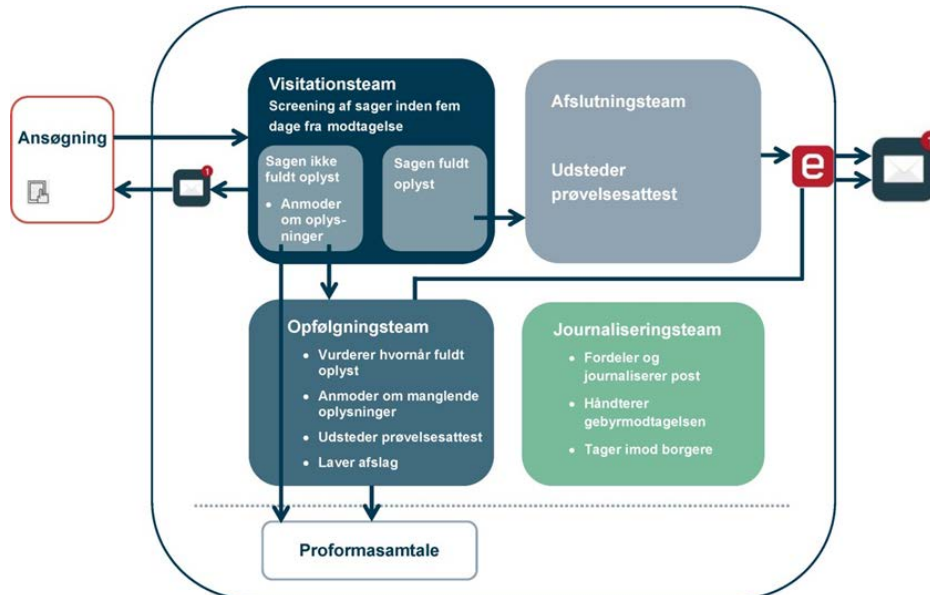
Ansøgning

Visitationsteam
Screening af sager inden fem dage fra modtagelse

Sagen ikke fuldt oplyst
- Anmoder om oplysninger

Sagen fuldt oplyst

Afslutningsteam

Udsteder prøvelsesattest

e

Opfølgningsteam
- Vurderer hvornår fuldt oplyst
- Anmoder om manglende oplysninger
- Udsteder prøvelsesattest
- Laver afslag

Journaliseringsteam
- Fordeler og journaliserer post
- Håndterer gebyrmodtagelsen
- Tager imod borgere

Proformasamtale